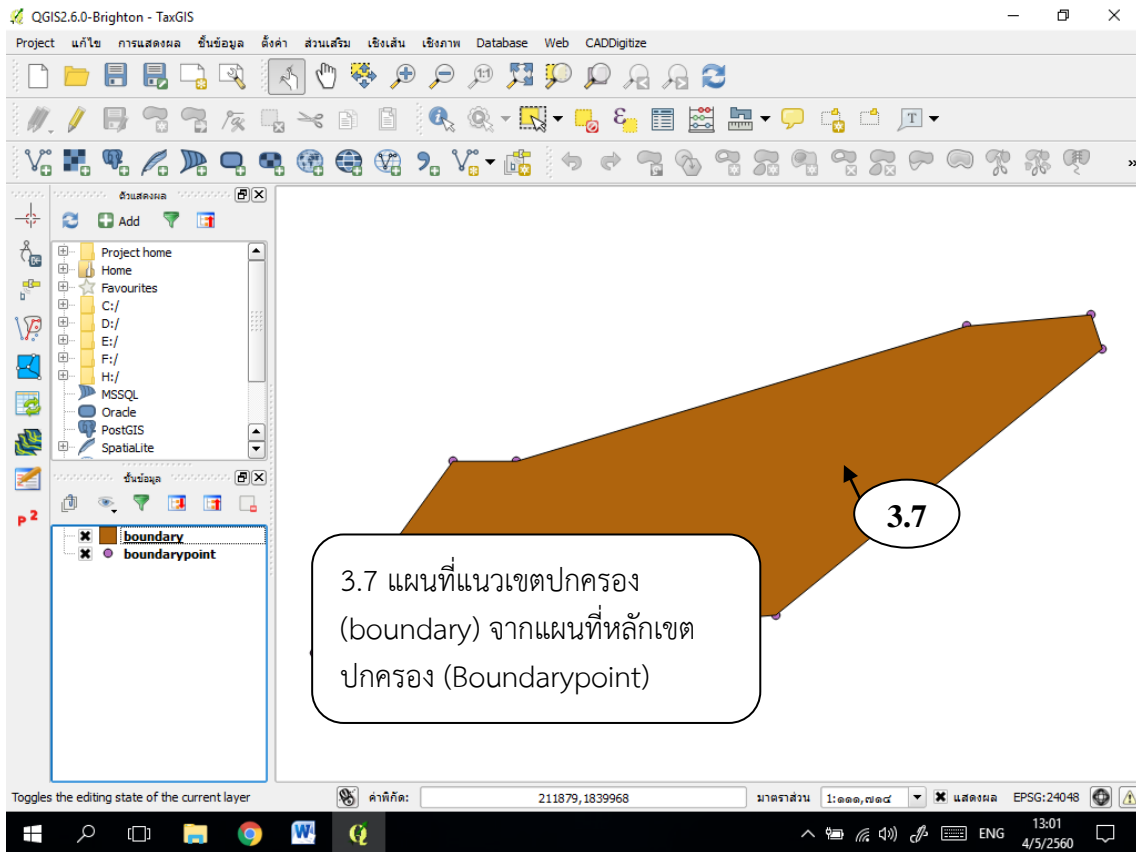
QGIS2.6.0-Brighton - TaxGIS

Project แก้ไข การแสดงผล ชั้นข้อมูล ตั้งค่า ส่วนเสริม เชิงเส้น เชิงภาพ Database Web CADDigitize

ตัวแสดงผล

Add

Project home
Home
Favourites
C:/
D:/
E:/
F:/
H:/
MSSQL
Oracle
PostGIS
SpatiaLite

ชั้นข้อมูล

boundary
boundarypoint

3.7

3.7 แผนที่แนวเขตปกครอง (boundary) จากแผนที่หลักเขตปกครอง (Boundarypoint)

Toggles the editing state of the current layer

ค่าพิกัด: 211879,1839968

มาตราส่วน 1:๑๑๑,๗๑๔

แสดงผล EPSG:24048

ENG

13:01
4/5/2560